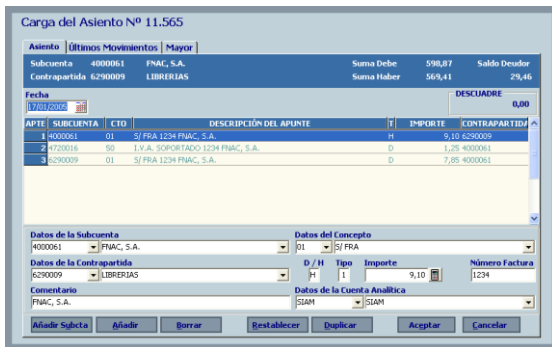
Carga del Asiento Nº 11.565

Asiento | Últimos Movimientos | Mayor

Subcuenta 4000061 FNAC, S.A. Suma Debe 598,87 Saldo Deudor
Contrapartida 6290009 LIBRERIAS Suma Haber 569,41 29,46

Fecha
17/01/2005

DESCUADRE
0,00

| APTE | SUBCUENTA | CTO | DESCRIPCIÓN DEL APUNTE | T | IMPORTE | CONTRAPARTIDA |
|---|---|---|---|---|---|---|
| 1 | 4000061 | 01 | S/ FRA 1234 FNAC, S.A. | H | 9,10 | 6290009 |
| 2 | 4720016 | 50 | I.V.A. SOPORTADO 1234 FNAC, S.A. | D | 1,25 | 4000061 |
| 3 | 6290009 | 01 | S/ FRA 1234 FNAC, S.A. | D | 7,85 | 4000061 |

Datos de la Subcuenta
4000061 FNAC, S.A.

Datos del Concepto
01 S/ FRA

Datos de la Contrapartida
6290009 LIBRERIAS

D / H
H

Tipo
1

Importe
9,10

Número Factura
1234

Comentario
FNAC, S.A.

Datos de la Cuenta Analítica
SIAM SIAM

Añadir Subcta | Añadir | Borrar | Restablecer | Duplicar | Aceptar | Cancelar